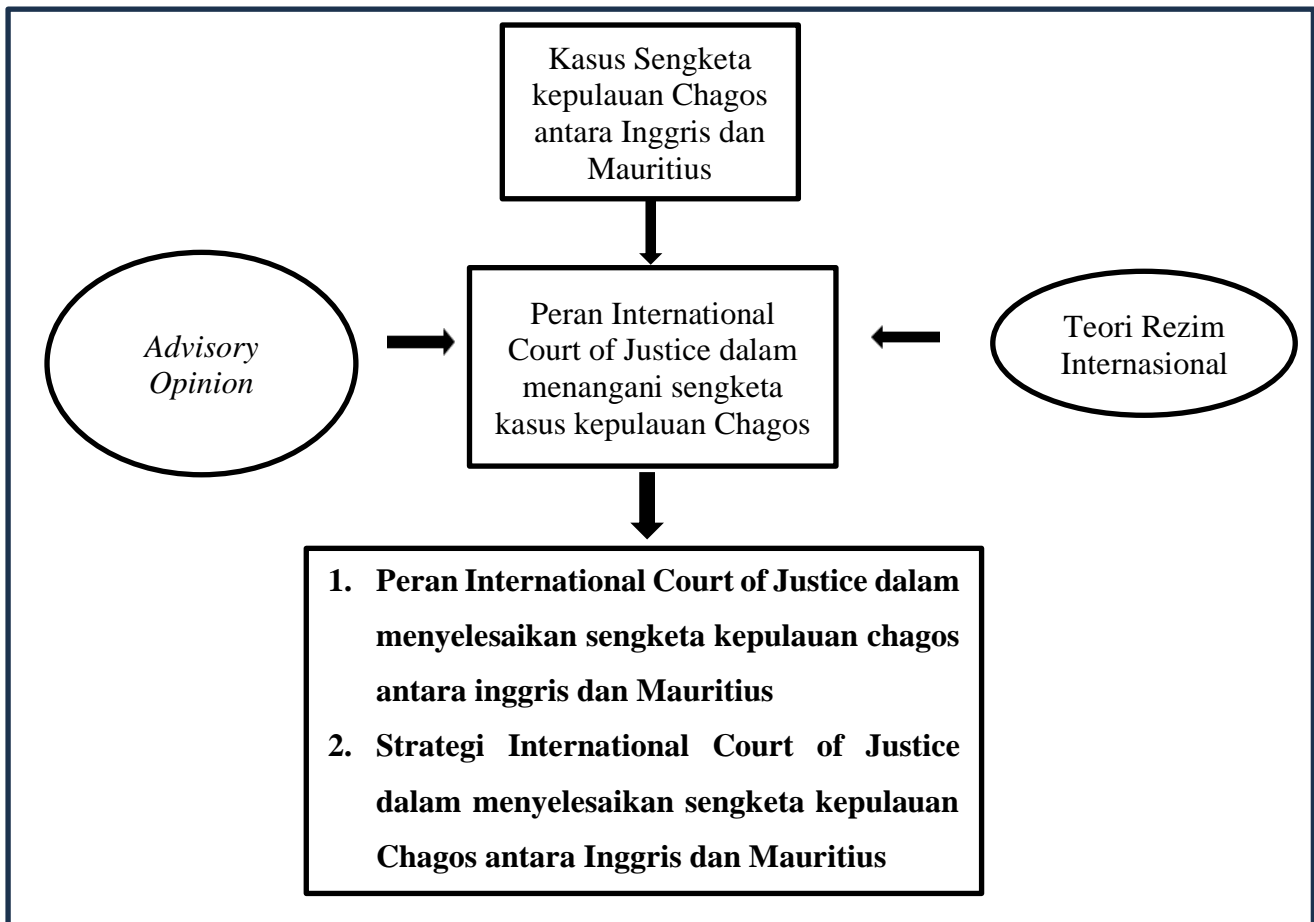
Kasus Sengketa kepulauan Chagos antara Inggris dan Mauritius

*Advisory Opinion*

Peran International Court of Justice dalam menangani sengketa kasus kepulauan Chagos

Teori Rezim Internasional

**1. Peran International Court of Justice dalam menyelesaikan sengketa kepulauan chagos antara inggris dan Mauritius**
**2. Strategi International Court of Justice dalam menyelesaikan sengketa kepulauan Chagos antara Inggris dan Mauritius**